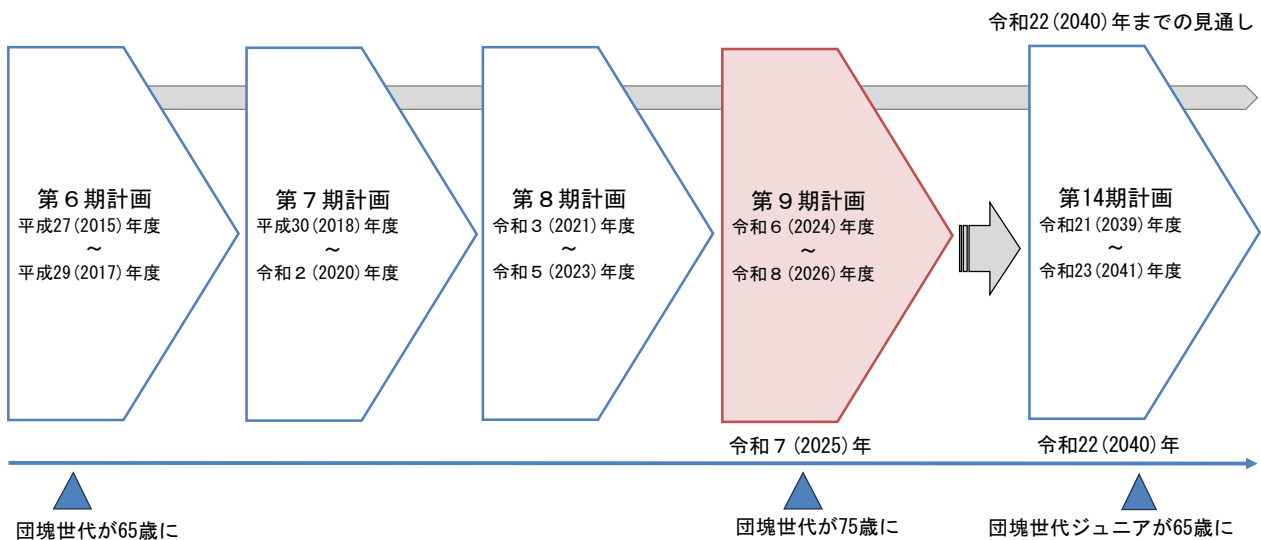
令和22(2040)年までの見通し

第６期計画
平成27(2015)年度
～
平成29(2017)年度

第７期計画
平成30(2018)年度
～
令和２(2020)年度

第８期計画
令和３(2021)年度
～
令和５(2023)年度

第９期計画
令和６(2024)年度
～
令和８(2026)年度

第14期計画
令和21(2039)年度
～
令和23(2041)年度

令和７(2025)年

令和22(2040)年

団塊世代が65歳に

団塊世代が75歳に

団塊世代ジュニアが65歳に